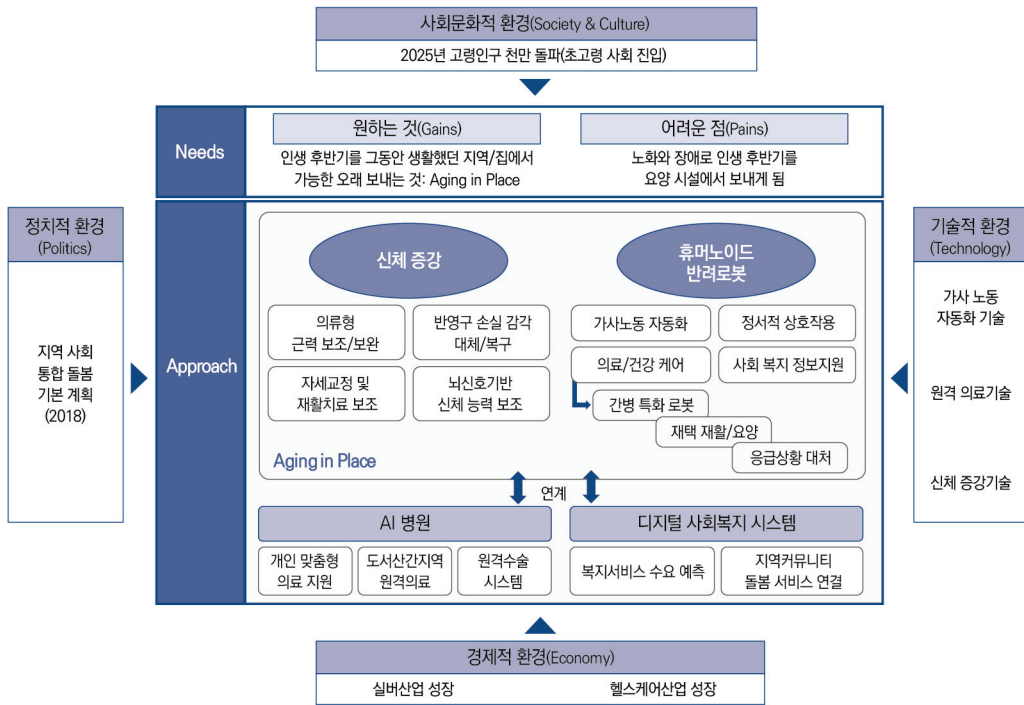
사회문화적 환경(Society & Culture)

2025년 고령인구 천만 돌파(초고령 사회 진입)

Needs

원하는 것(Gains)

인생 후반기를 그동안 생활했던 지역/집에서 가능한 오래 보내는 것: Aging in Place

어려운 점(Pains)

노화와 장애로 인생 후반기를 요양 시설에서 보내게 됨

정치적 환경 (Politics)

지역 사회 통합 돌봄 기본 계획 (2018)

Approach

신체 증강

의류형 근력 보조/보완

반영구 손실 감각 대체/복구

자세교정 및 재활치료 보조

뇌신호기반 신체 능력 보조

휴머노이드 반려로봇

가사노동 자동화

정서적 상호작용

의료/건강 케어

사회 복지 정보지원

간병 특화 로봇

재택 재활/요양

응급상황 대처

Aging in Place

연계

AI 병원

개인 맞춤형 의료 지원

도서산간지역 원격의료

원격수술 시스템

디지털 사회복지 시스템

복지서비스 수요 예측

지역커뮤니티 돌봄 서비스 연결

기술적 환경 (Technology)

가사 노동 자동화 기술

원격 의료기술

신체 증강기술

경제적 환경(Economy)

실버산업 성장

헬스케어산업 성장